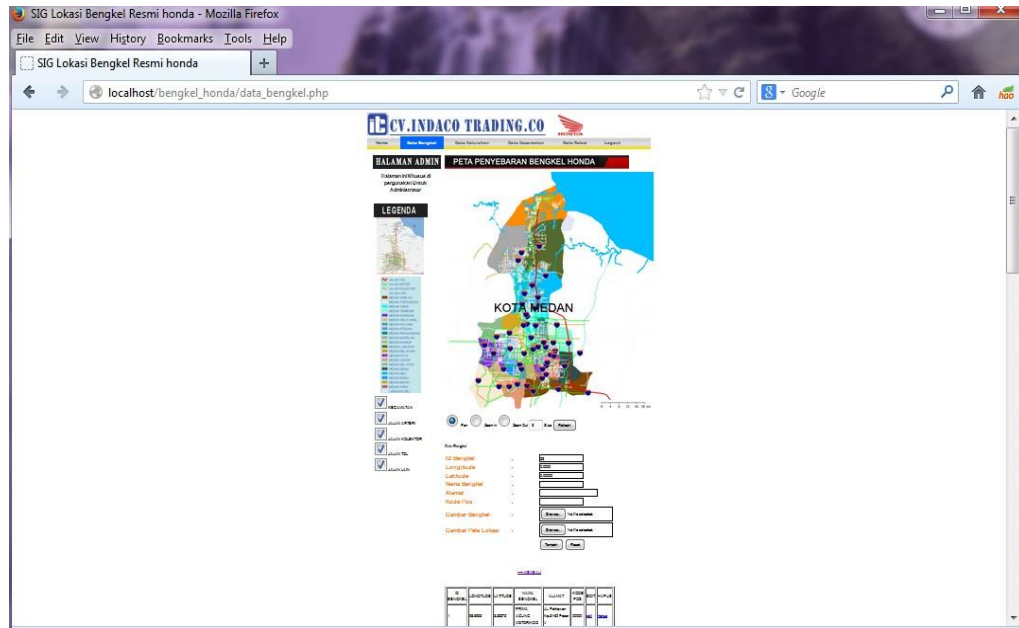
SIG Lokasi Bengkel Resmi honda - Mozilla Firefox

File Edit View History Bookmarks Tools Help

SIG Lokasi Bengkel Resmi honda

localhost/bengkel_honda/data_bengkel.php

Google

CV.INDACO TRADING.CO

Home Data Bengkel Data Kelurahan Data Kecamatan Data Rekod Logout

HALAMAN ADMIN

Halaman ini Khusus di pergunakan Untuk Administrator

PETA PENYEBARAN BENGKEL HONDA

KOTA MEDAN

LEGENDA

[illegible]

KECAMATAN

JALAN ARTERI

JALAN KOLEKTOR

JALAN TOL

JALAN LAIN

Pan Zoom In Zoom Out 3 Pilihan

Data Bengkel

Id Bengkel :
Longitude :
Latitude :
Nama Bengkel :
Alamat :
Kode Pos :
Gambar Bengkel : Browse... No file selected.
Gambar Peta Lokasi : Browse... No file selected.

Simpan Reset

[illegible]

| ID BENGKEL | LONGITUDE | LATITUDE | NAMA BENGKEL | ALAMAT | KODE POS | EDIT | HAPUS |
|---|---|---|---|---|---|---|---|
| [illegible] | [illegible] | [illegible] | PRIMA ... MOTORINDO | Jl. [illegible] | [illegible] | Edit | Hapus |